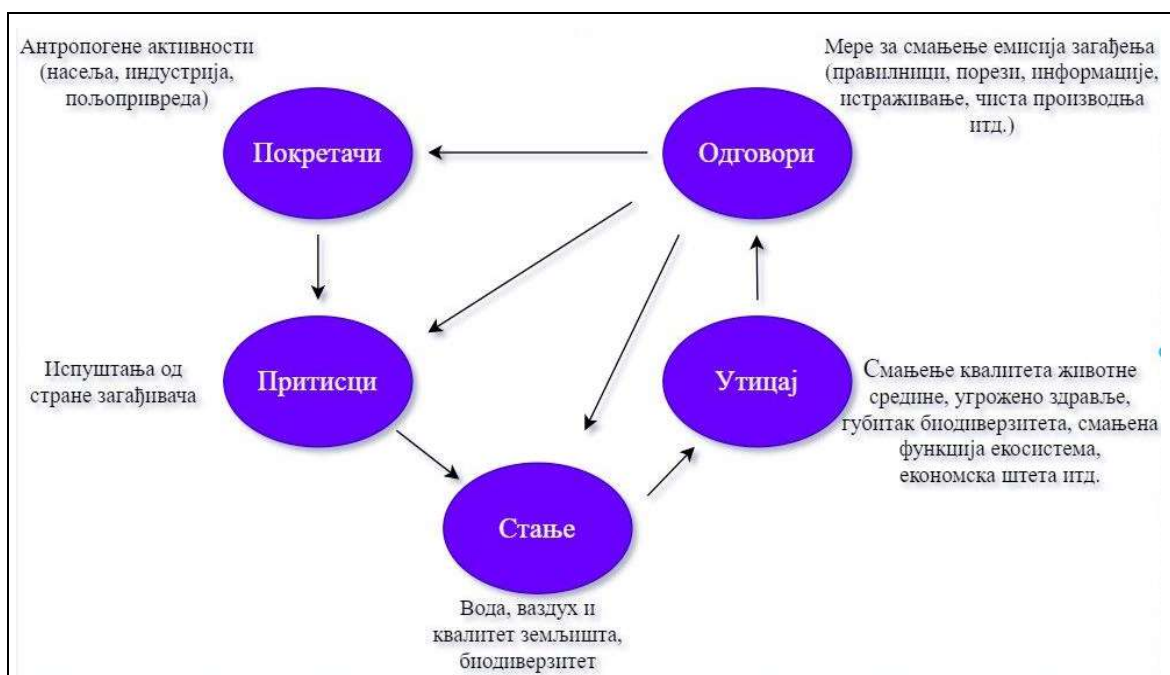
Антропогене активности (насеља, индустрија, пољопривреда)

Мере за смањење емисија загађења (правилници, порези, информације, истраживање, чиста производња итд.)

Покретачи

Одговори

Испуштања од стране загађивача

Притисци

Утицај

Смањење квалитета животне средине, угрожено здравље, губитак биодиверзитета, смањена функција екосистема, економска штета итд.

Стање

Вода, ваздух и квалитет земљишта, биодиверзитет